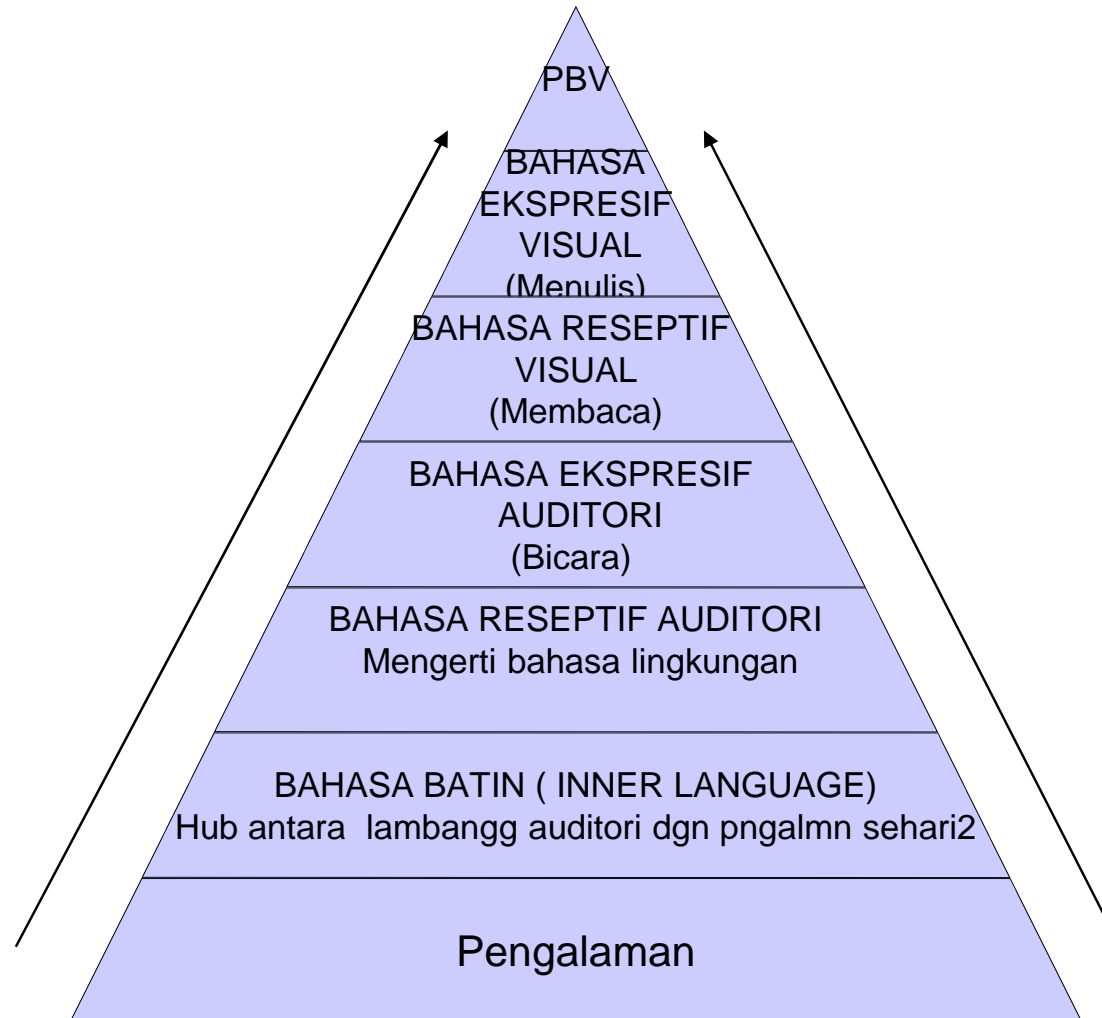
PBV

BAHASA EKSPRESIF VISUAL (Menulis)

BAHASA RESEPTIF VISUAL (Membaca)

BAHASA EKSPRESIF AUDITORI (Bicara)

BAHASA RESEPTIF AUDITORI
Mengerti bahasa lingkungan

BAHASA BATIN ( INNER LANGUAGE)
Hub antara lambangg auditori dgn pngalmn sehari2

Pengalaman